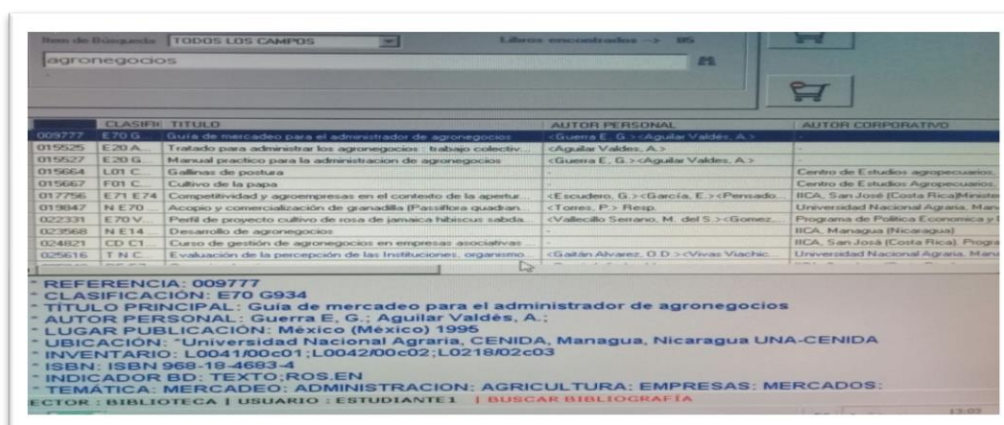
Item de Búsqueda TODOS LOS CAMPOS Libros encontrados --> 185
agronegocios

| | CLASIFI | TITULO | AUTOR PERSONAL | AUTOR CORPORATIVO |
|---|---|---|---|---|
| 009777 | E70 G | Guía de mercadeo para el administrador de agronegocios | <Guerra E. G.><Aguilar Valdés, A.> | - |
| 015525 | E20 A | Tratado para administrar los agronegocios : trabajo colectiv... | <Aguilar Valdes, A.> | - |
| 015527 | E20 G | Manual practico para la administracion de agronegocios | <Guerra E. G.><Aguilar Valdes, A.> | - |
| 015664 | L01 C | Gallinas de postura | - | Centro de Estudios agropecuarios, |
| 015667 | F01 C | Cultivo de la papa | - | Centro de Estudios Agropecuarios, |
| 017756 | E71 E74 | Competitividad y agroempresas en el contexto de la apertur... | <Escudero, G.><García, E.><Pensado... | IICA, San José (Costa Rica)Ministe |
| 019847 | N E70 | Acopio y comercialización de granadilla (Passiflora quadran... | <Torres, P.> Resp. | Universidad Nacional Agraria, Mana |
| 022331 | E70 V | Perfil de proyecto cultivo de rosa de jamaica hibiscus sabda... | <Vallecillo Serrano, M. del S.><Gomez... | Programa de Politica Economica y I |
| 023568 | N E14 | Desarrollo de agronegocios | - | IICA, Managua (Nicaragua) |
| 024821 | CD C1 | Curso de gestión de agronegocios en empresas asociativas ... | - | IICA, San José (Costa Rica). Progra |
| 025616 | T N C | Evaluación de la percepción de las Instituciones, organismo... | <Gaitán Alvarez, O.D.><Vivas Viachic... | Universidad Nacional Agraria, Mana |

- REFERENCIA: 009777
- CLASIFICACIÓN: E70 G934
- TITULO PRINCIPAL: Guía de mercadeo para el administrador de agronegocios
- AUTOR PERSONAL: Guerra E, G.; Aguilar Valdés, A.;
- LUGAR PUBLICACIÓN: México (México) 1995
- UBICACIÓN: "Universidad Nacional Agraria, CENIDA, Managua, Nicaragua UNA-CENIDA
- INVENTARIO: L0041/00c01;L0042/00c02;L0218/02c03
- ISBN: ISBN 968-18-4683-4
- INDICADOR BD: TEXTO;ROS.EN
- TEMÁTICA: MERCADEO: ADMINISTRACION: AGRICULTURA: EMPRESAS: MERCADOS:
ECTOR : BIBLIOTECA | USUARIO : ESTUDIANTE1 | BUSCAR BIBLIOGRAFÍA